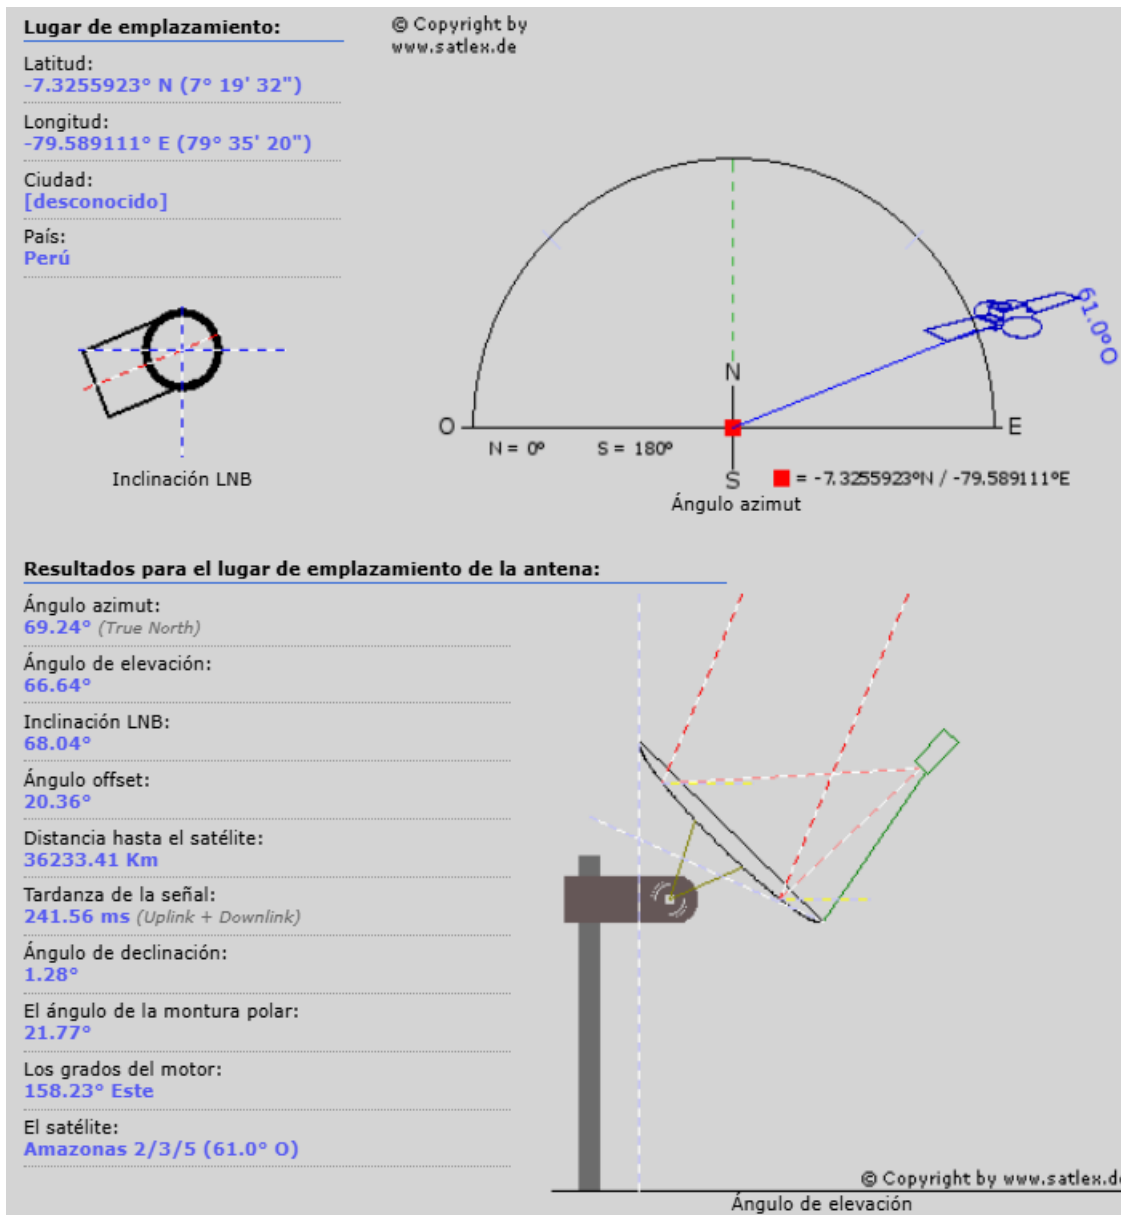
Lugar de emplazamiento:

Latitud:
-7.3255923° N (7° 19' 32")

Longitud:
-79.589111° E (79° 35' 20")

Ciudad:
[desconocido]

País:
Perú

Inclinación LNB

© Copyright by
www.satlex.de

61.0°O

N

O

E

N = 0°

S = 180°

S

= -7.3255923°N / -79.589111°E

Ángulo azimut

Resultados para el lugar de emplazamiento de la antena:

Ángulo azimut:
69.24° (True North)

Ángulo de elevación:
66.64°

Inclinación LNB:
68.04°

Ángulo offset:
20.36°

Distancia hasta el satélite:
36233.41 Km

Tardanza de la señal:
241.56 ms (Uplink + Downlink)

Ángulo de declinación:
1.28°

El ángulo de la montura polar:
21.77°

Los grados del motor:
158.23° Este

El satélite:
Amazonas 2/3/5 (61.0° O)

© Copyright by www.satlex.d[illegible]

Ángulo de elevación